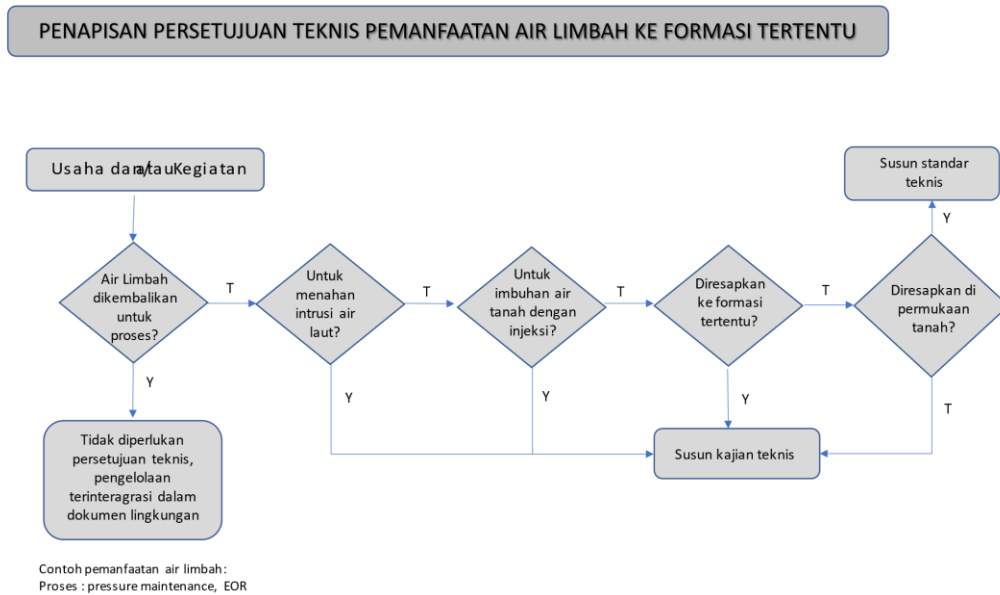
PENAPISAN PERSETUJUAN TEKNIS PEMANFAATAN AIR LIMBAH KE FORMASI TERTENTU

Usaha dan/atau Kegiatan

Air Limbah dikembalikan untuk proses?

T

Untuk menahan intrusi air laut?

T

Untuk imbuhan air tanah dengan injeksi?

T

Diresapkan ke formasi tertentu?

T

Diresapkan di permukaan tanah?

Y

Susun standar teknis

Y

Tidak diperlukan persetujuan teknis, pengelolaan terinteragrasi dalam dokumen lingkungan

Y

Y

Y

T

Susun kajian teknis

Contoh pemanfaatan air limbah:
Proses : pressure maintenance, EOR